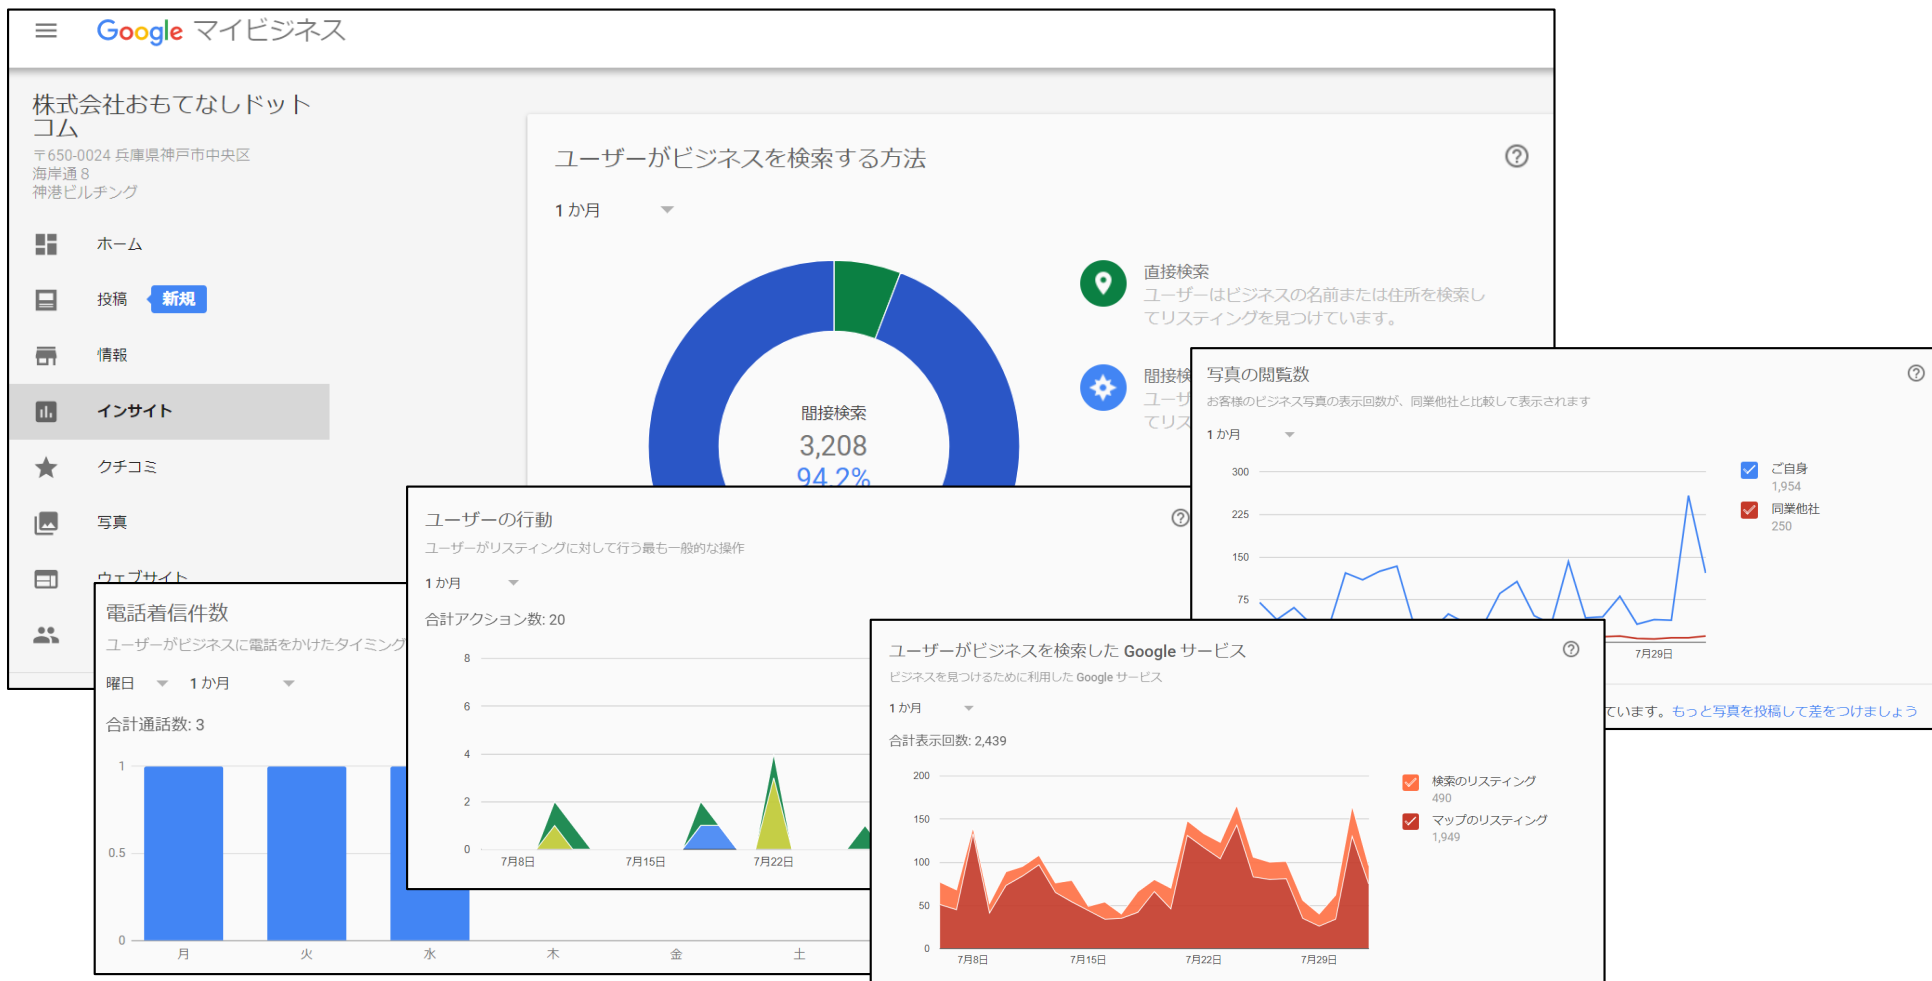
Google マイビジネス

株式会社おもてなしドットコム
〒650-0024 兵庫県神戸市中央区
海岸通 8
神港ビルチング

ホーム
投稿 新規
情報
インサイト
クチコミ
写真
ウェブサイト

ユーザーがビジネスを検索する方法
1 か月
間接検索
3,208
94.2%
直接検索
ユーザーはビジネスの名前または住所を検索してリスティングを見つけています。
間接検
ユーザ
てリス

写真の閲覧数
お客様のビジネス写真の表示回数が、同業他社と比較して表示されます
1 か月
300
225
150
75
7月29日
ご自身
1,954
同業他社
250
ています。もっと写真を投稿して差をつけましょう

ユーザーの行動
ユーザーがリスティングに対して行う最も一般的な操作
1 か月
合計アクション数: 20
8
6
4
2
0
7月8日
7月15日
7月22日

電話着信件数
ユーザーがビジネスに電話をかけたタイミング
曜日
1 か月
合計通話数: 3
1
0.5
0
月
火
水
木
金
土

ユーザーがビジネスを検索した Google サービス
ビジネスを見つけるために利用した Google サービス
1 か月
合計表示回数: 2,439
200
150
100
50
0
7月8日
7月15日
7月22日
7月29日
検索のリスティング
490
マップのリスティング
1,949